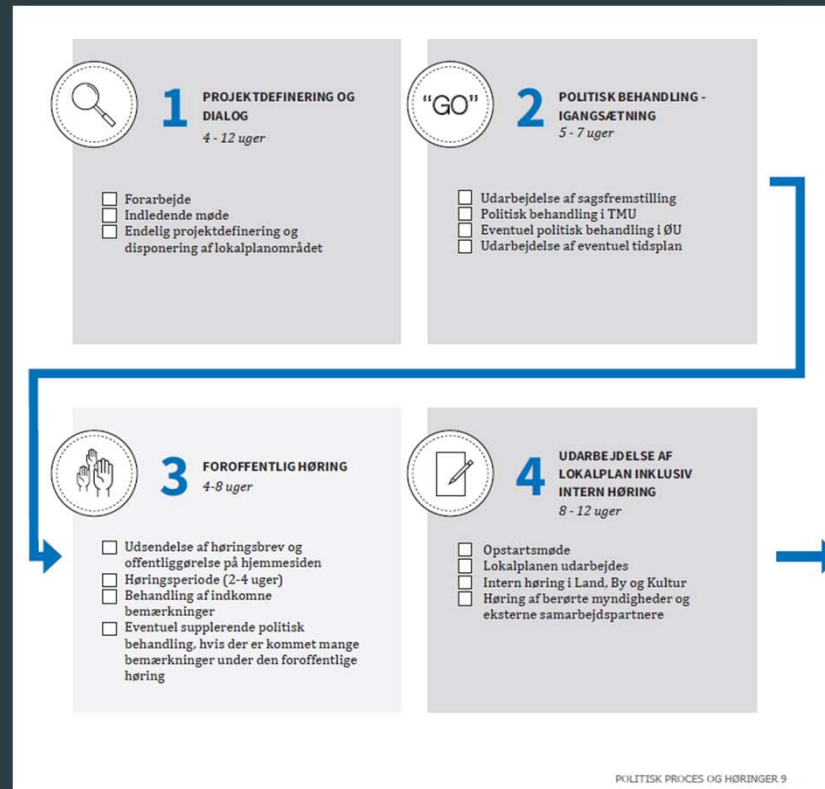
1 PROJEKTDEFINERING OG DIALOG
4 - 12 uger

☐ Forarbejde
☐ Indledende møde
☐ Endelig projektdefinering og disponering af lokalplanområdet

"GO"

2 POLITISK BEHANDLING - IGANGSÆTNING
5 - 7 uger

☐ Udarbejdelse af sagsfremstilling
☐ Politisk behandling i TMU
☐ Eventuel politisk behandling i ØU
☐ Udarbejdelse af eventuel tidsplan

3 FOROFFENTLIG HØRING
4-8 uger

☐ Udsendelse af høringsbrev og offentliggørelse på hjemmesiden
☐ Høringsperiode (2-4 uger)
☐ Behandling af indkomne bemærkninger
☐ Eventuel supplerende politisk behandling, hvis der er kommet mange bemærkninger under den foroffentlige høring

4 UDARBEJDELSE AF LOKALPLAN INKLUSIV INTERN HØRING
8 - 12 uger

☐ Opstartsmøde
☐ Lokalplanen udarbejdes
☐ Intern høring i Land, By og Kultur
☐ Høring af berørte myndigheder og eksterne samarbejdspartnere

POLITISK PROCES OG HØRINGER 9